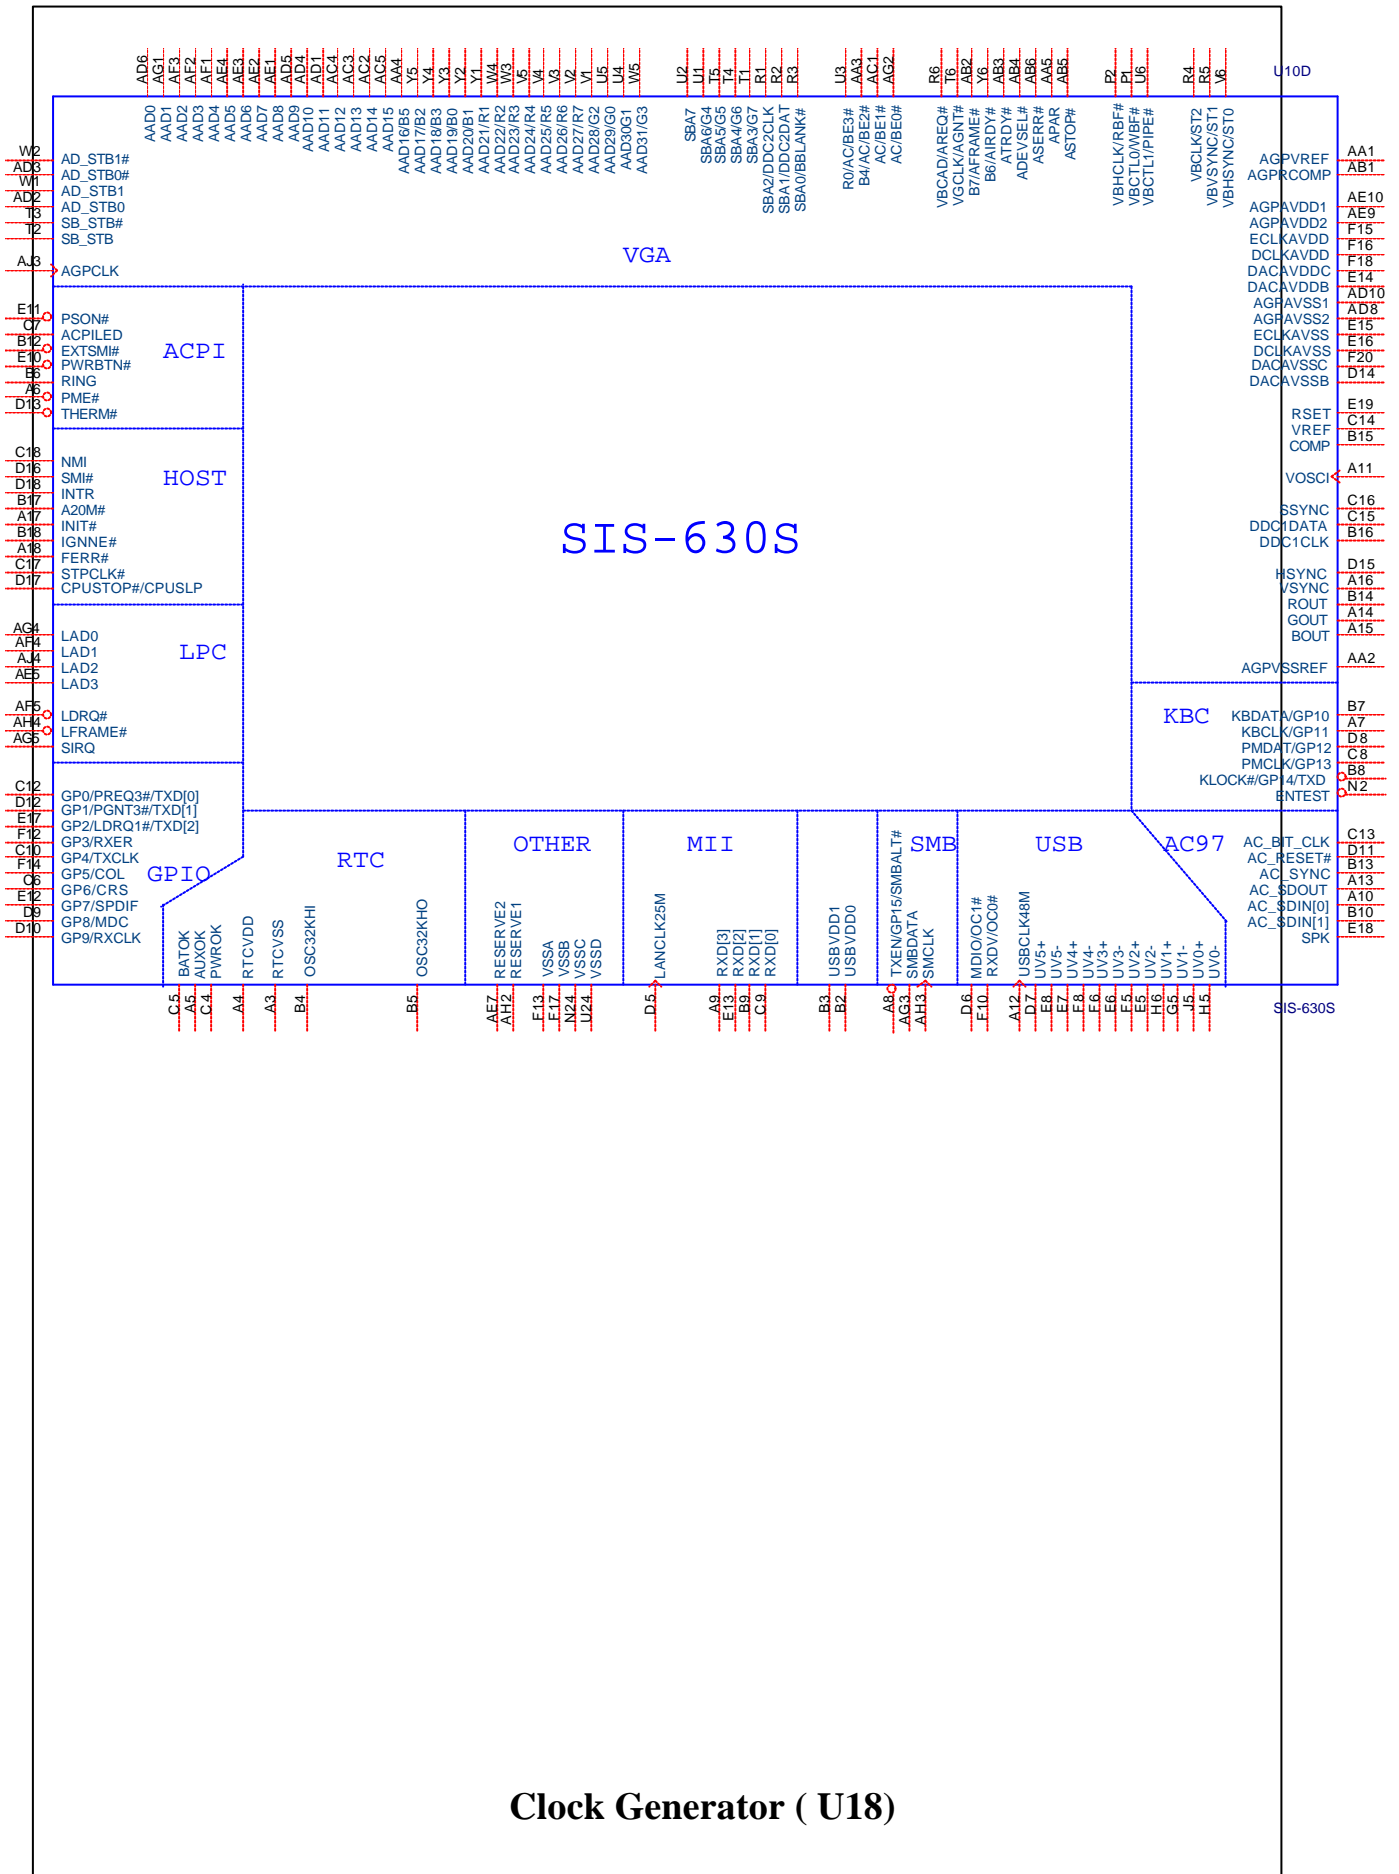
U10D

AD6 AG1 AF3 AF2 AF1 AF4 AE3 AE2 AE1 AD5 AD4 AD1 AC4 AC3 AC2 AC5 AA4 Y5 Y4 Y3 Y2 Y1 W4 W3 V5 V4 V3 V2 V1 U5 U4 W5

AAD0 AAD1 AAD2 AAD3 AAD4 AAD5 AAD6 AAD7 AAD8 AAD9 AAD10 AAD11 AAD12 AAD13 AAD14 AAD15 AAD16/B5 AAD17/B2 AAD18/B3 AAD19/B0 AAD20/B1 AAD21/R1 AAD22/R2 AAD23/R3 AAD24/R4 AAD25/R5 AAD26/R6 AAD27/R7 AAD28/G2 AAD29/G0 AAD30G1 AAD31/G3

U2 U1 T5 T4 T1 R1 R2 R3

SBA7 SBA6/G4 SBA5/G5 SBA4/G6 SBA3/G7 SBA2/DDC2CLK SBA1/DDC2DAT SBA0/BBLANK#

U3 AA3 AC1 AG2

R0/AC/BE3# B4/AC/BE2# AC/BE1# AC/BE0#

R6 T6 AB2 Y6 AB3 AB4 AB6 AA5 AB5

VBCAD/AREQ# VGCLK/AGNT# B7/AFRAME# B6/AIRDY# ATRDY# ADEVSEL# ASERR# APAR ASTOP#

P2 P1 U6

VBHCLK/RBF# VBCTL0/WBF# VBCTL1/PIPE#

R4 R5 V6

VBCLK/ST2 VBVSYNC/ST1 VBHSYNC/ST0

W2 AD_STB1#
AD3 AD_STB0#
W1 AD_STB1
AD2 AD_STB0
T3 SB_STB#
T2 SB_STB
AJ3 AGPCLK

VGA

AGPVREF AA1
AGPRCOMP AB1
AGPAVDD1 AE10
AGPAVDD2 AE9
ECLKAVDD F15
DCLKAVDD F16
DACAVDDC F18
DACAVDDB E14
AGPAVSS1 AD10
AGPAVSS2 AD8
ECLKAVSS E15
DCLKAVSS E16
DACAVSSC F20
DACAVSSB D14

RSET E19
VREF C14
COMP B15

VOSCI A11

SSYNC C16
DDC1DATA C15
DDC1CLK B16

HSYNC D15
VSYNC A16
ROUT B14
GOUT A14
BOUT A15

AGPVSSREF AA2

E11 PSON#
C7 ACPILED
B12 EXTSMI#
E10 PWRBTN#
B6 RING
A6 PME#
D13 THERM#

ACPI

C18 NMI
D16 SMI#
D18 INTR
B17 A20M#
A17 INIT#
B18 IGNNE#
A18 FERR#
C17 STPCLK#
D17 CPUSTOP#/CPUSLP

HOST

SIS-630S

AG4 LAD0
AF4 LAD1
AJ4 LAD2
AE5 LAD3
AF5 LDRQ#
AH4 LFRAME#
AG5 SIRQ

LPC

KBC

KBDATA/GP10 B7
KBCLK/GP11 A7
PMDAT/GP12 D8
PMCLK/GP13 C8
KLOCK#/GP14/TXD B8
ENTEST N2

C12 GP0/PREQ3#/TXD[0]
D12 GP1/PGNT3#/TXD[1]
E17 GP2/LDRQ1#/TXD[2]
F12 GP3/RXER
C10 GP4/TXCLK
F14 GP5/COL
C6 GP6/CRS
E12 GP7/SPDIF
D9 GP8/MDC
D10 GP9/RXCLK

GPIO

RTC

OTHER

MII

SMB

USB

AC97

AC_BIT_CLK C13
AC_RESET# D11
AC_SYNC B13
AC_SDOUT A13
AC_SDIN[0] A10
AC_SDIN[1] B10
SPK E18

BATOK AUXOK PWROK RTCVDD RTCVSS OSC32KHI OSC32KHO

C5 A5 C4 A4 A3 B4 B5

RESERVE2 RESERVE1 VSSA VSSB VSSC VSSD

AE7 AH2 F13 F17 N24 U24

LANCLK25M

D5

RXD[3] RXD[2] RXD[1] RXD[0]

A9 E13 B9 C9

USBVDD1 USBVDD0

B3 B2

TXEN/GP15/SMBALT# SMBDATA SMCLK

A8 AG3 AH3

MDIO/OC1# RXDV/OC0# USBCLK48M UV5+ UV5- UV4+ UV4- UV3+ UV3- UV2+ UV2- UV1+ UV1- UV0+ UV0-

D6 F10 A12 D7 E8 E7 F8 F6 E6 F5 E5 H6 G5 J5 H5

SIS-630S

Clock Generator ( U18)